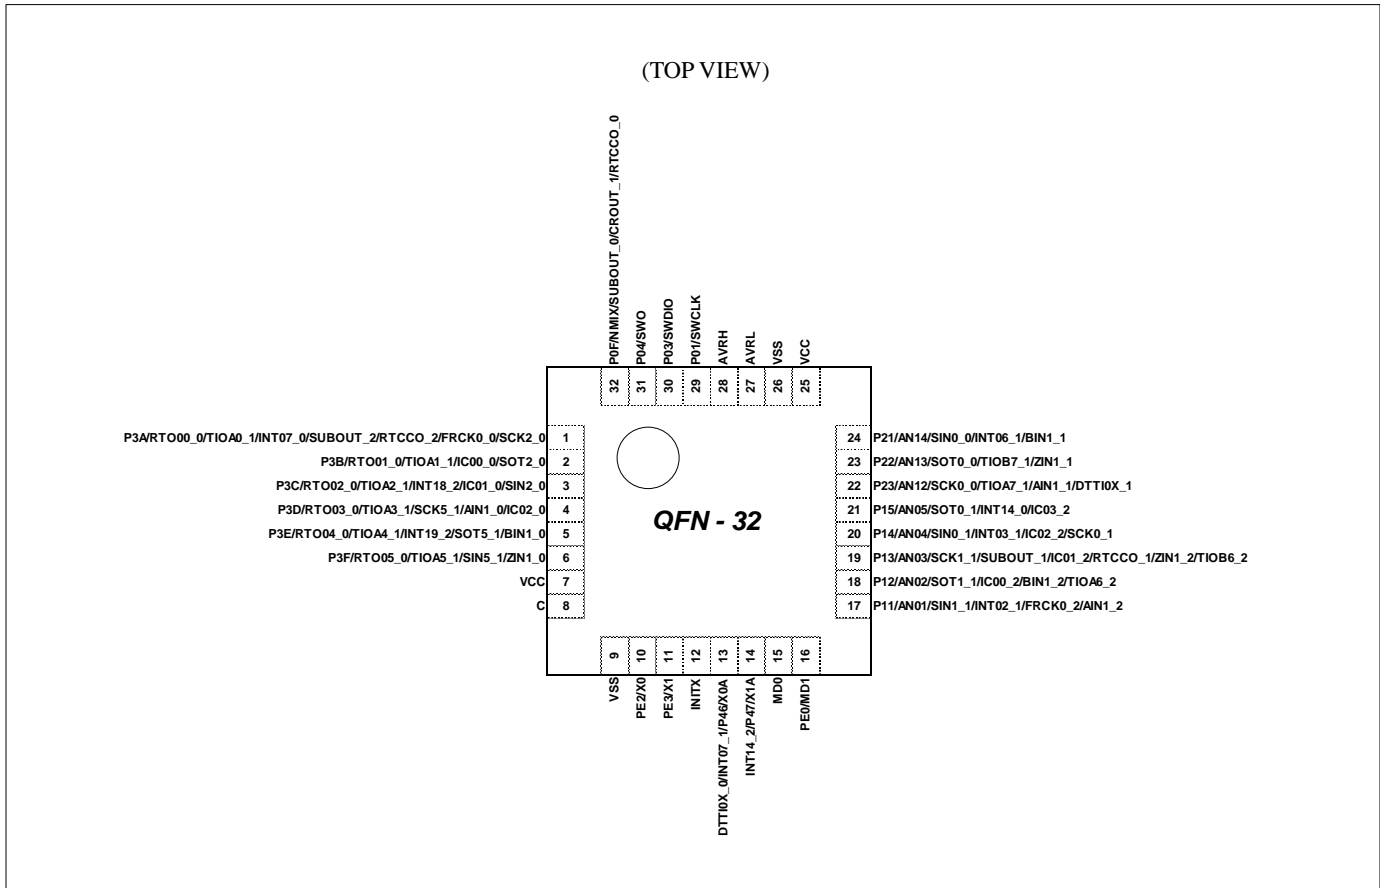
(TOP VIEW)

P0F/NMIX/SUBOUT_0/CROUT_1/RTCCO_0
P04/SWO
P03/SWDIO
P01/SWCLK
AVRH
AVRL
VSS
VCC

32 31 30 29 28 27 26 25

P3A/RTO00_0/TIOA0_1/INT07_0/SUBOUT_2/RTCCO_2/FRCK0_0/SCK2_0 1
P3B/RTO01_0/TIOA1_1/IC00_0/SOT2_0 2
P3C/RTO02_0/TIOA2_1/INT18_2/IC01_0/SIN2_0 3
P3D/RTO03_0/TIOA3_1/SCK5_1/AIN1_0/IC02_0 4
P3E/RTO04_0/TIOA4_1/INT19_2/SOT5_1/BIN1_0 5
P3F/RTO05_0/TIOA5_1/SIN5_1/ZIN1_0 6
VCC 7
C 8

QFN - 32

24 P21/AN14/SIN0_0/INT06_1/BIN1_1
23 P22/AN13/SOT0_0/TIOB7_1/ZIN1_1
22 P23/AN12/SCK0_0/TIOA7_1/AIN1_1/DTTI0X_1
21 P15/AN05/SOT0_1/INT14_0/IC03_2
20 P14/AN04/SIN0_1/INT03_1/IC02_2/SCK0_1
19 P13/AN03/SCK1_1/SUBOUT_1/IC01_2/RTCCO_1/ZIN1_2/TIOB6_2
18 P12/AN02/SOT1_1/IC00_2/BIN1_2/TIOA6_2
17 P11/AN01/SIN1_1/INT02_1/FRCK0_2/AIN1_2

9 10 11 12 13 14 15 16

VSS
PE2/X0
PE3/X1
INITX
DTTI0X_0/INT07_1/P46/X0A
INT14_2/P47/X1A
MD0
PE0/MD1